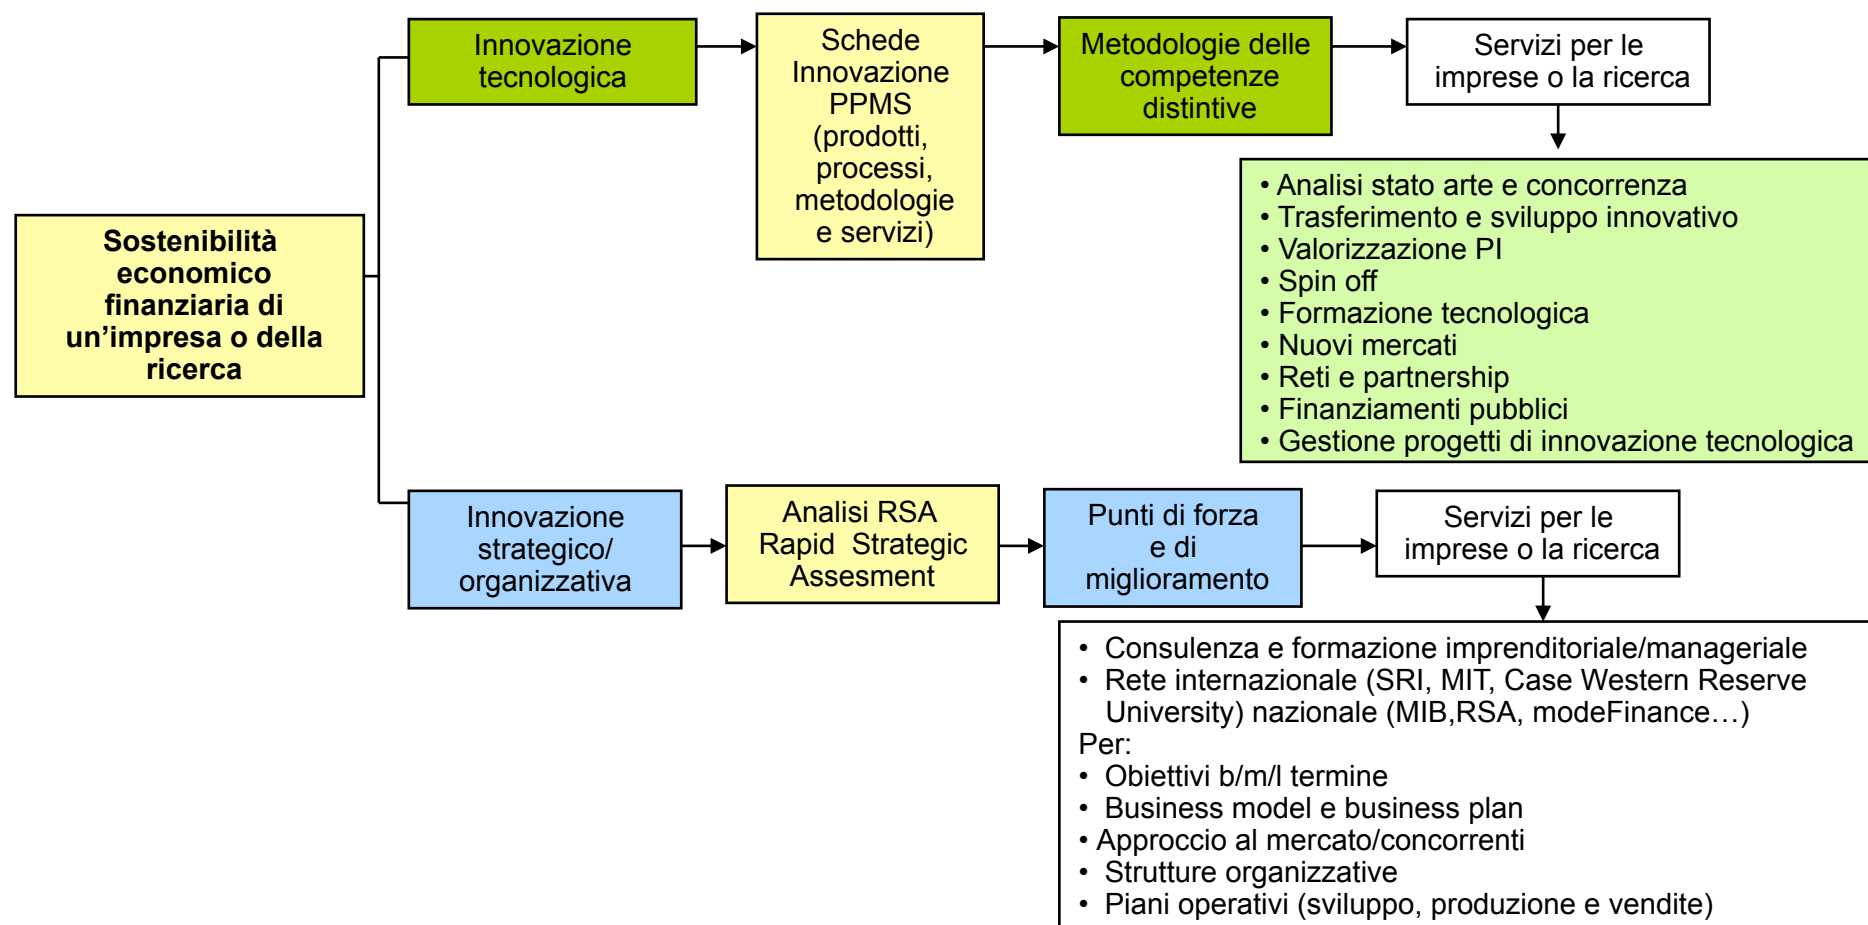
Sostenibilità economico finanziaria di un’impresa o della ricerca

Innovazione tecnologica

Schede Innovazione PPMS (prodotti, processi, metodologie e servizi)

Metodologie delle competenze distintive

Servizi per le imprese o la ricerca

• Analisi stato arte e concorrenza
• Trasferimento e sviluppo innovativo
• Valorizzazione PI
• Spin off
• Formazione tecnologica
• Nuovi mercati
• Reti e partnership
• Finanziamenti pubblici
• Gestione progetti di innovazione tecnologica

Innovazione strategico/ organizzativa

Analisi RSA Rapid Strategic Assesment

Punti di forza e di miglioramento

Servizi per le imprese o la ricerca

• Consulenza e formazione imprenditoriale/manageriale
• Rete internazionale (SRI, MIT, Case Western Reserve University) nazionale (MIB,RSA, modeFinance…)
Per:
• Obiettivi b/m/l termine
• Business model e business plan
• Approccio al mercato/concorrenti
• Strutture organizzative
• Piani operativi (sviluppo, produzione e vendite)